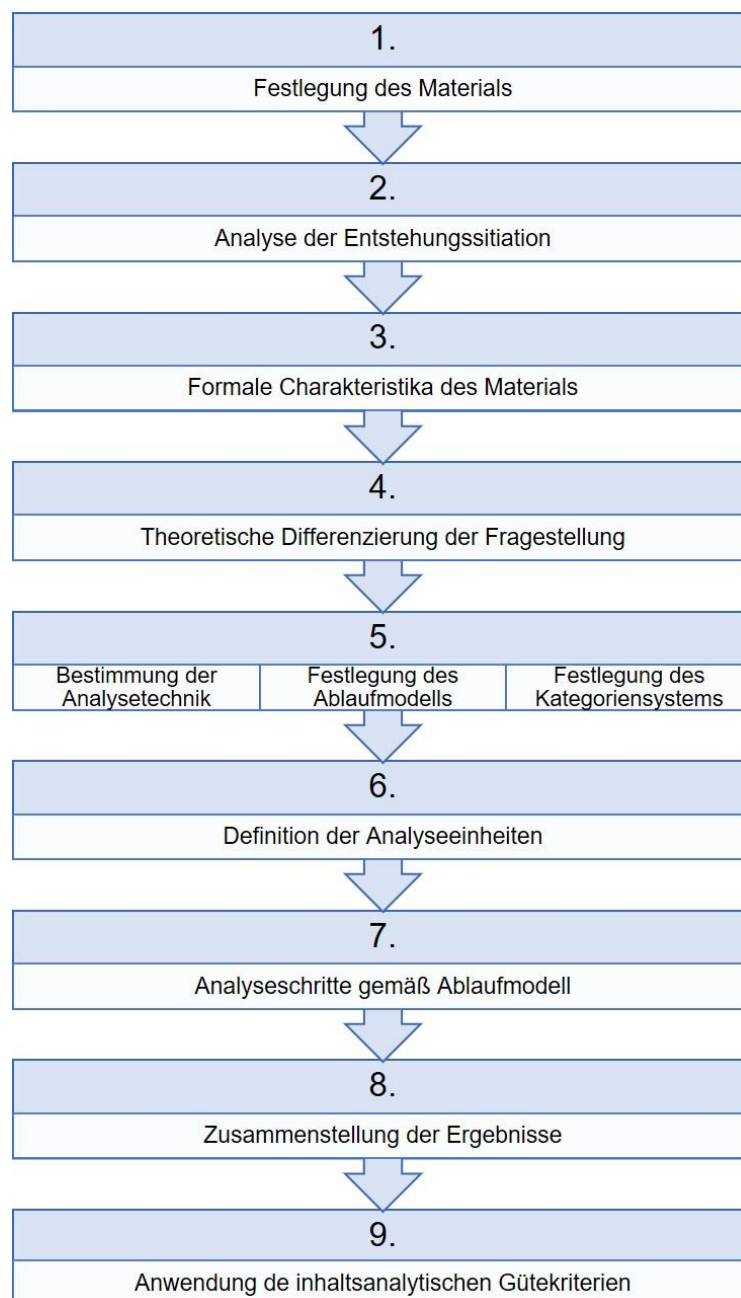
1.

Festlegung des Materials

2.

Analyse der Entstehungssitiation

3.

Formale Charakteristika des Materials

4.

Theoretische Differenzierung der Fragestellung

5.

| Bestimmung der Analysetechnik | Festlegung des Ablaufmodells | Festlegung des Kategoriensystems |
|---|---|---|

6.

Definition der Analyseeinheiten

7.

Analyseschritte gemäß Ablaufmodell

8.

Zusammenstellung der Ergebnisse

9.

Anwendung de inhaltsanalytischen Gütekriterien